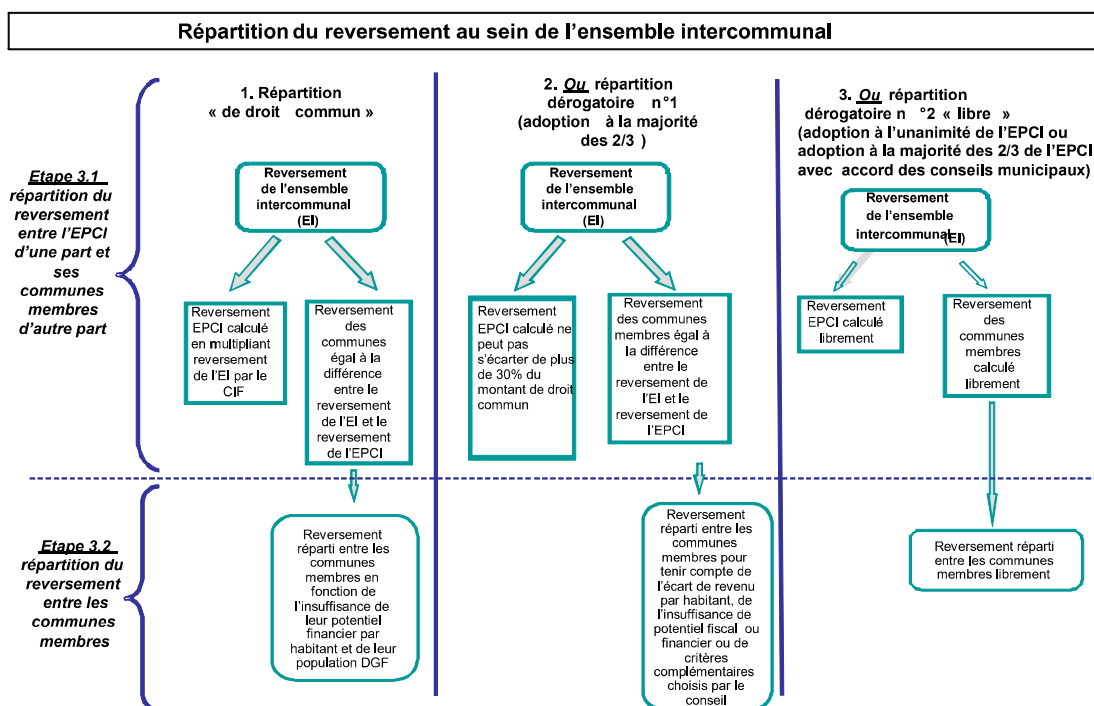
Répartition du reversement au sein de l'ensemble intercommunal

Etape 3.1
répartition du reversement entre l'EPCI d'une part et ses communes membres d'autre part

Etape 3.2
répartition du reversement entre les communes membres

1. Répartition « de droit commun »

Reversement de l'ensemble intercommunal (EI)

Reversement EPCI calculé en multipliant reversement de l'EI par le CIF

Reversement des communes égal à la différence entre le reversement de l'EI et le reversement de l'EPCI

Reversement réparti entre les communes membres en fonction de l'insuffisance de leur potentiel financier par habitant et de leur population DGF

2. Ou répartition dérogatoire n°1 (adoption à la majorité des 2/3 )

Reversement de l'ensemble intercommunal (EI)

Reversement EPCI calculé ne peut pas s'écarter de plus de 30% du montant de droit commun

Reversement des communes membres égal à la différence entre le reversement de l'EI et le reversement de l'EPCI

Reversement réparti entre les communes membres pour tenir compte de l'écart de revenu par habitant, de l'insuffisance de potentiel fiscal ou financier ou de critères complémentaires choisis par le conseil

3. Ou répartition dérogatoire n °2 « libre » (adoption à l'unanimité de l'EPCI ou adoption à la majorité des 2/3 de l'EPCI avec accord des conseils municipaux)

Reversement de l'ensemble intercommunal (EI)

Reversement EPCI calculé librement

Reversement des communes membres calculé librement

Reversement réparti entre les communes membres librement